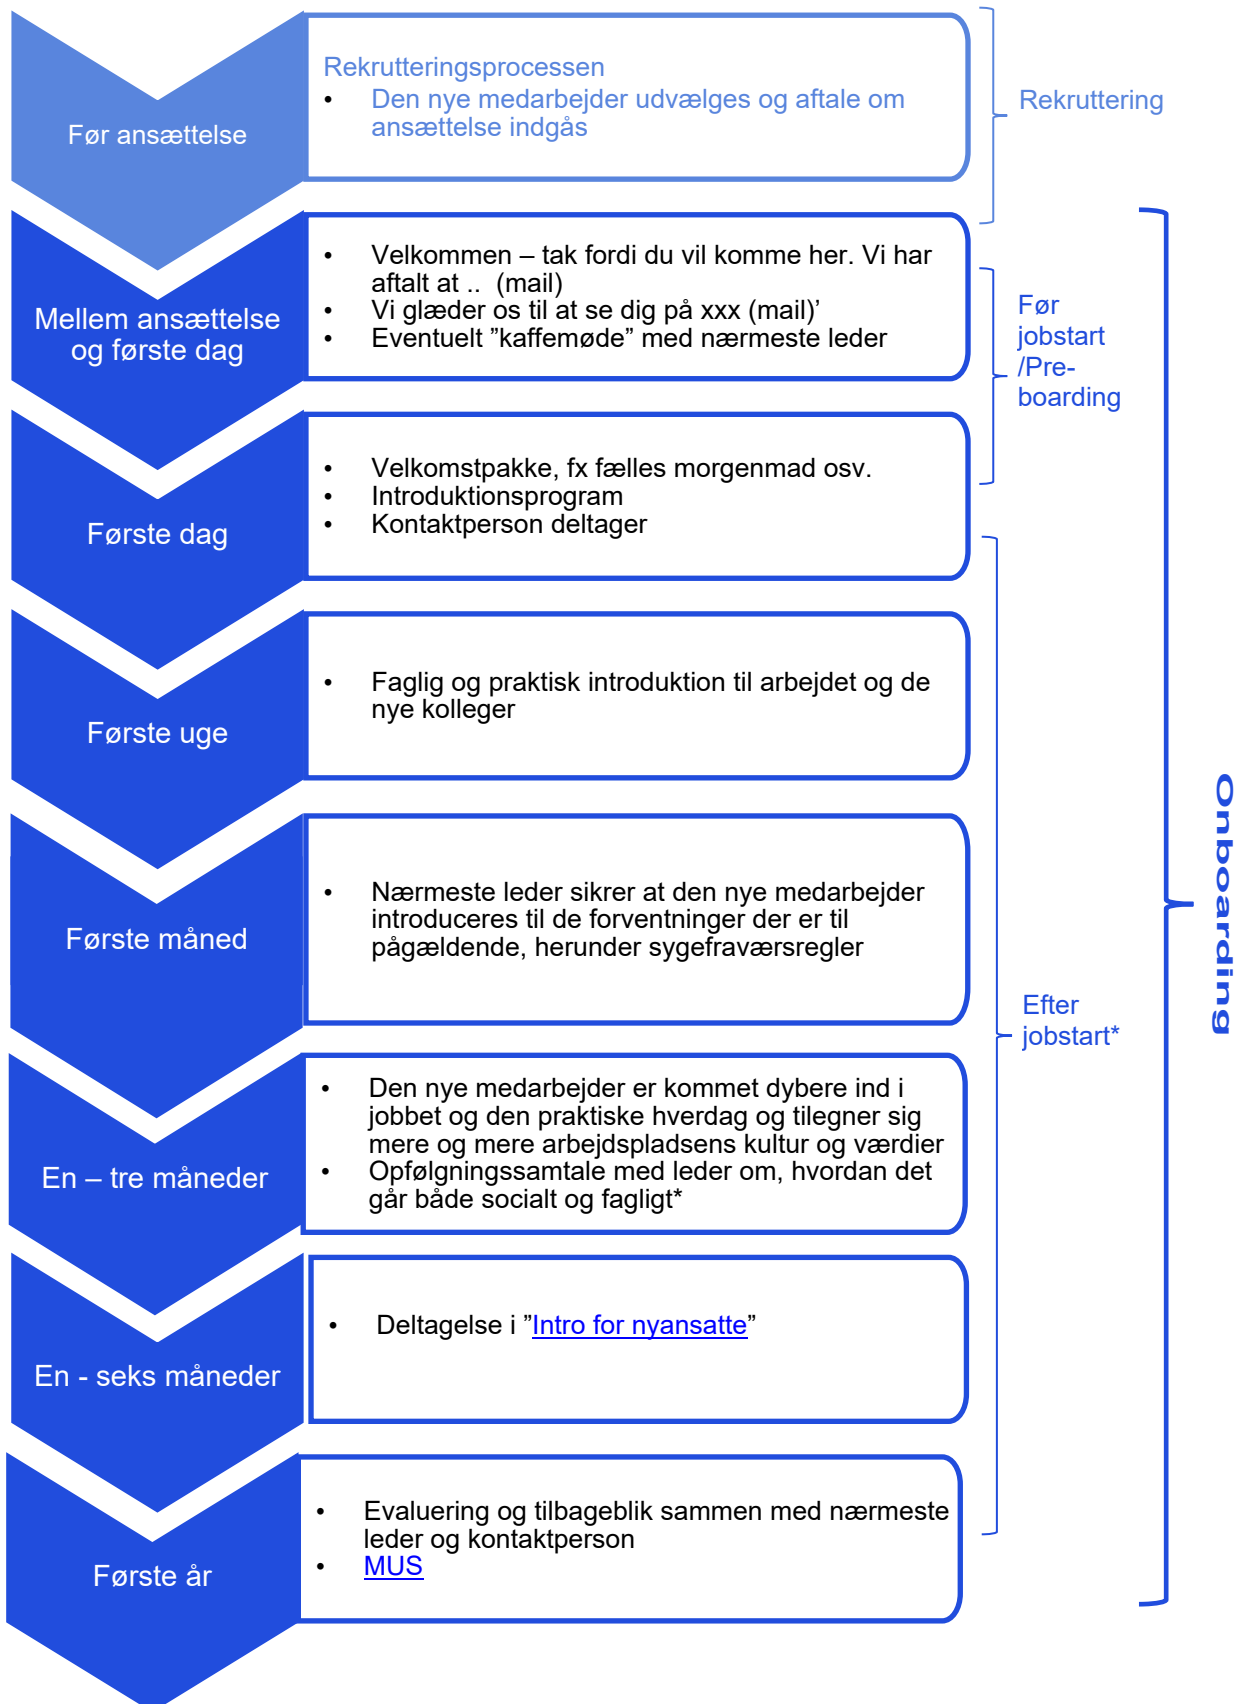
Før ansættelse

Rekrutteringsprocessen
- Den nye medarbejder udvælges og aftale om ansættelse indgås

Rekruttering

Mellem ansættelse og første dag

- Velkommen – tak fordi du vil komme her. Vi har aftalt at .. (mail)
- Vi glæder os til at se dig på xxx (mail)'
- Eventuelt "kaffemøde" med nærmeste leder

Før jobstart /Pre-boarding

Første dag

- Velkomstpakke, fx fælles morgenmad osv.
- Introduktionsprogram
- Kontaktperson deltager

Første uge

- Faglig og praktisk introduktion til arbejdet og de nye kolleger

Første måned

- Nærmeste leder sikrer at den nye medarbejder introduceres til de forventninger der er til pågældende, herunder sygefraværsregler

Efter jobstart*

Onboarding

En – tre måneder

- Den nye medarbejder er kommet dybere ind i jobbet og den praktiske hverdag og tilegner sig mere og mere arbejdspladsens kultur og værdier
- Opfølgningssamtale med leder om, hvordan det går både socialt og fagligt*

En - seks måneder

- Deltagelse i "Intro for nyansatte"

Første år

- Evaluering og tilbageblik sammen med nærmeste leder og kontaktperson
- MUS